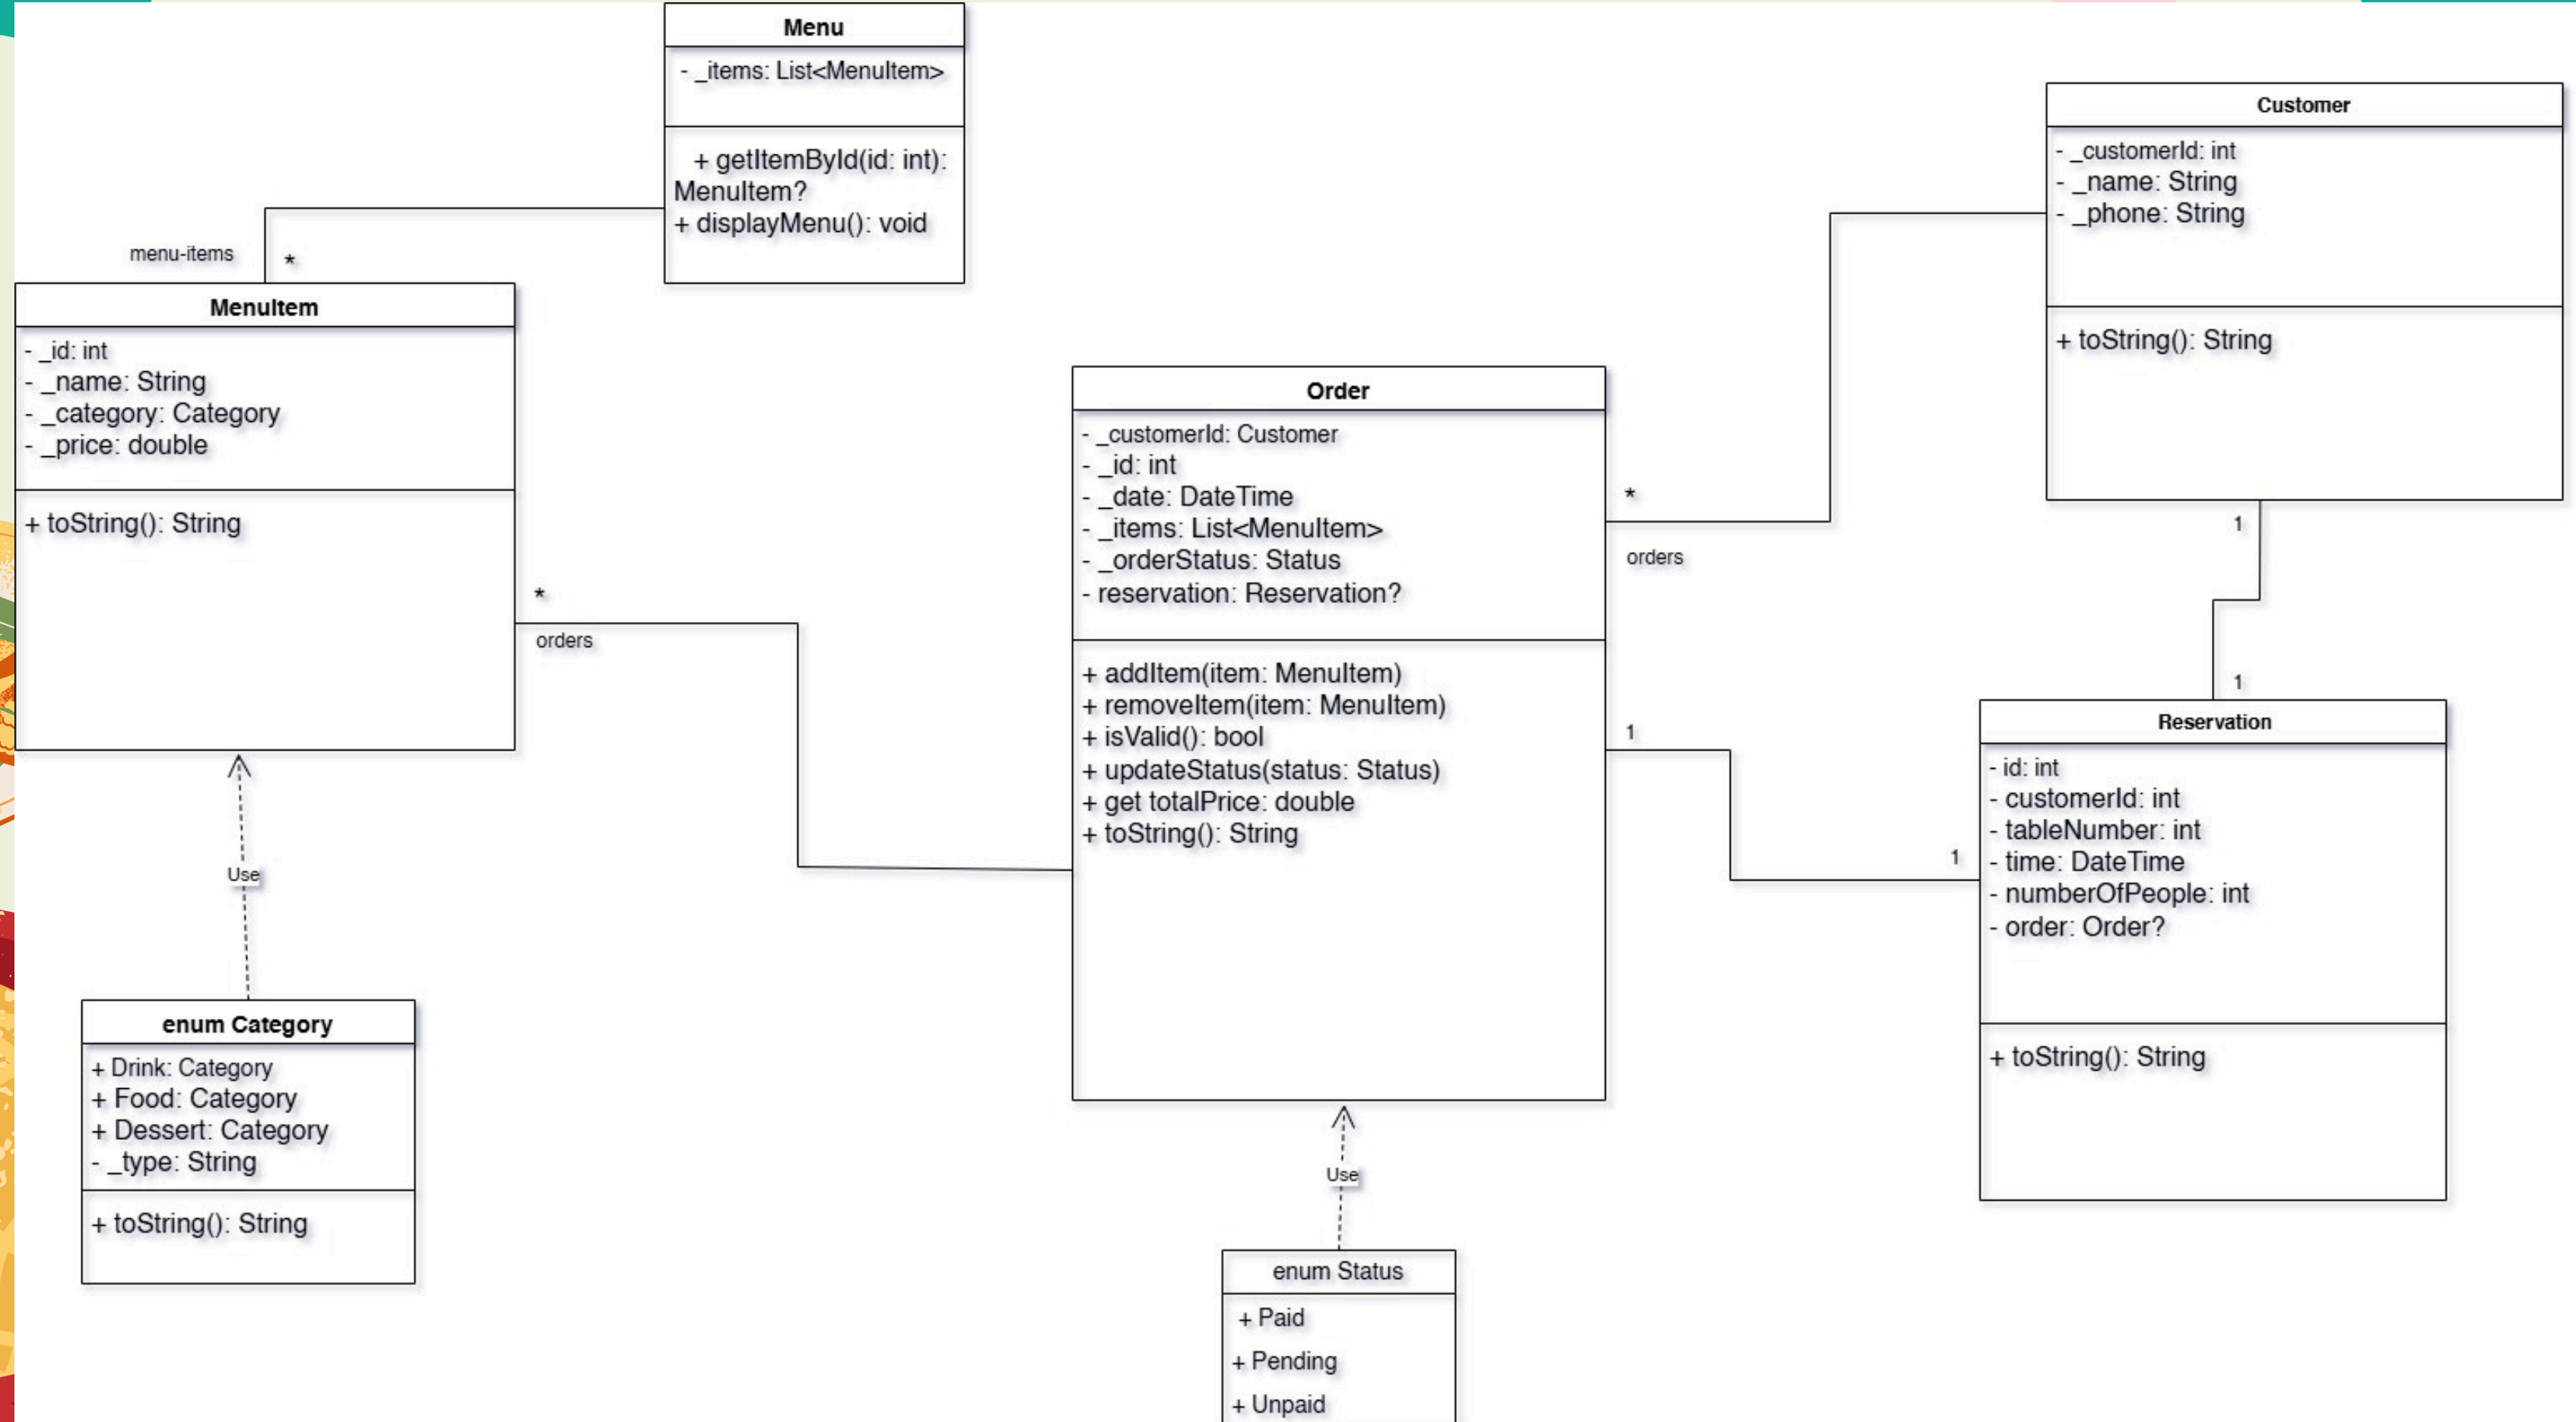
Menu
- _items: List<MenuItem>
+ getItemById(id: int): MenuItem?
+ displayMenu(): void

menu-items
*

MenuItem
- _id: int
- _name: String
- _category: Category
- _price: double
+ toString(): String

*
orders

Use

enum Category
+ Drink: Category
+ Food: Category
+ Dessert: Category
- _type: String
+ toString(): String

Order
- _customerId: Customer
- _id: int
- _date: DateTime
- _items: List<MenuItem>
- _orderStatus: Status
- reservation: Reservation?
+ addItem(item: MenuItem)
+ removeItem(item: MenuItem)
+ isValid(): bool
+ updateStatus(status: Status)
+ get totalPrice: double
+ toString(): String

Use

enum Status
+ Paid
+ Pending
+ Unpaid

*
orders

Customer
- _customerId: int
- _name: String
- _phone: String
+ toString(): String

1
1

1
1

Reservation
- id: int
- customerId: int
- tableNumber: int
- time: DateTime
- numberOfPeople: int
- order: Order?
+ toString(): String